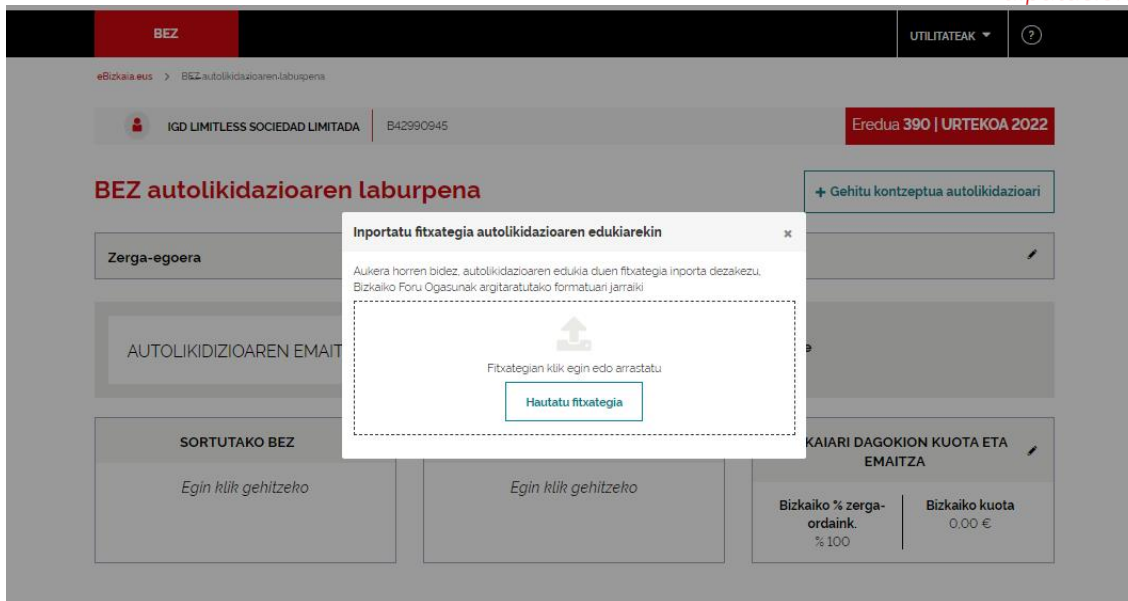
BEZ

UTILITATEAK ▾

?

eBizkaia.eus > BEZ autolikidazioaren laburpena

IGD LIMITLESS SOCIEDAD LIMITADA | B42990945

Eredua 390 | URTEKOA 2022

BEZ autolikidazioaren laburpena

+ Gehitu kontzeptua autolikidazioari

Zerga-egoera

AUTOLIKIDIZIOAREN EMAIT

e

SORTUTAKO BEZ

Egin klik gehitzeko

Egin klik gehitzeko

KAIARI DAGOKION KUOTA ETA EMAITZA

Bizkaiko % zerga-ordaink.
% 100

Bizkaiko kuota
0,00 €

Inportatu fitxategia autolikidazioaren edukiarekin ×

Aukera horren bidez, autolikidazioaren edukia duen fitxategia inporta dezakezu, Bizkaiko Foru Ogasunak argitaratutako formatuari jarraiki

Fitxategian klik egin edo arrastatu

Hautatu fitxategia